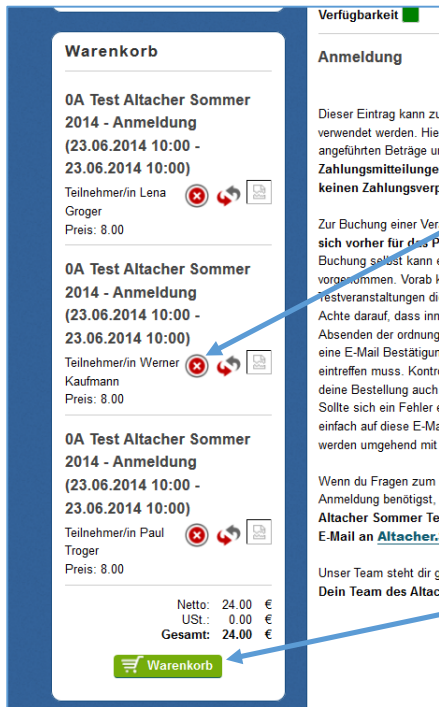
Warenkorb

0A Test Altacher Sommer 2014 - Anmeldung (23.06.2014 10:00 - 23.06.2014 10:00)

Teilnehmer/in Lena Groger
Preis: 8.00

0A Test Altacher Sommer 2014 - Anmeldung (23.06.2014 10:00 - 23.06.2014 10:00)

Teilnehmer/in Werner Kaufmann
Preis: 8.00

0A Test Altacher Sommer 2014 - Anmeldung (23.06.2014 10:00 - 23.06.2014 10:00)

Teilnehmer/in Paul Troger
Preis: 8.00

| | | |
|---|---|---|
| Netto: | 24.00 | € |
| USt.: | 0.00 | € |
| **Gesamt:** | **24.00** | **€** |

Warenkorb

Verfügbarkeit

Anmeldung

Dieser Eintrag kann zu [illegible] verwendet werden. Hie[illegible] angeführten Beträge u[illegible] **Zahlungsmitteilunge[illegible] keinen Zahlungsverp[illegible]**

Zur Buchung einer Ver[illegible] **sich vorher für das P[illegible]** Buchung selbst kann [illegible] vorgenommen. Vorab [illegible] restveranstaltungen di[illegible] Achte darauf, dass inn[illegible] Absenden der ordnung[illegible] eine E-Mail Bestätigun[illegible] eintreffen muss. Kontr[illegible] deine Bestellung auch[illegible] Sollte sich ein Fehler e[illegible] einfach auf diese E-Ma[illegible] werden umgehend mit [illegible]

Wenn du Fragen zum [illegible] Anmeldung benötigst, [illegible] **Altacher Sommer Te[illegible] E-Mail an Altacher.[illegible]**

Unser Team steht dir g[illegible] **Dein Team des Altac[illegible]**